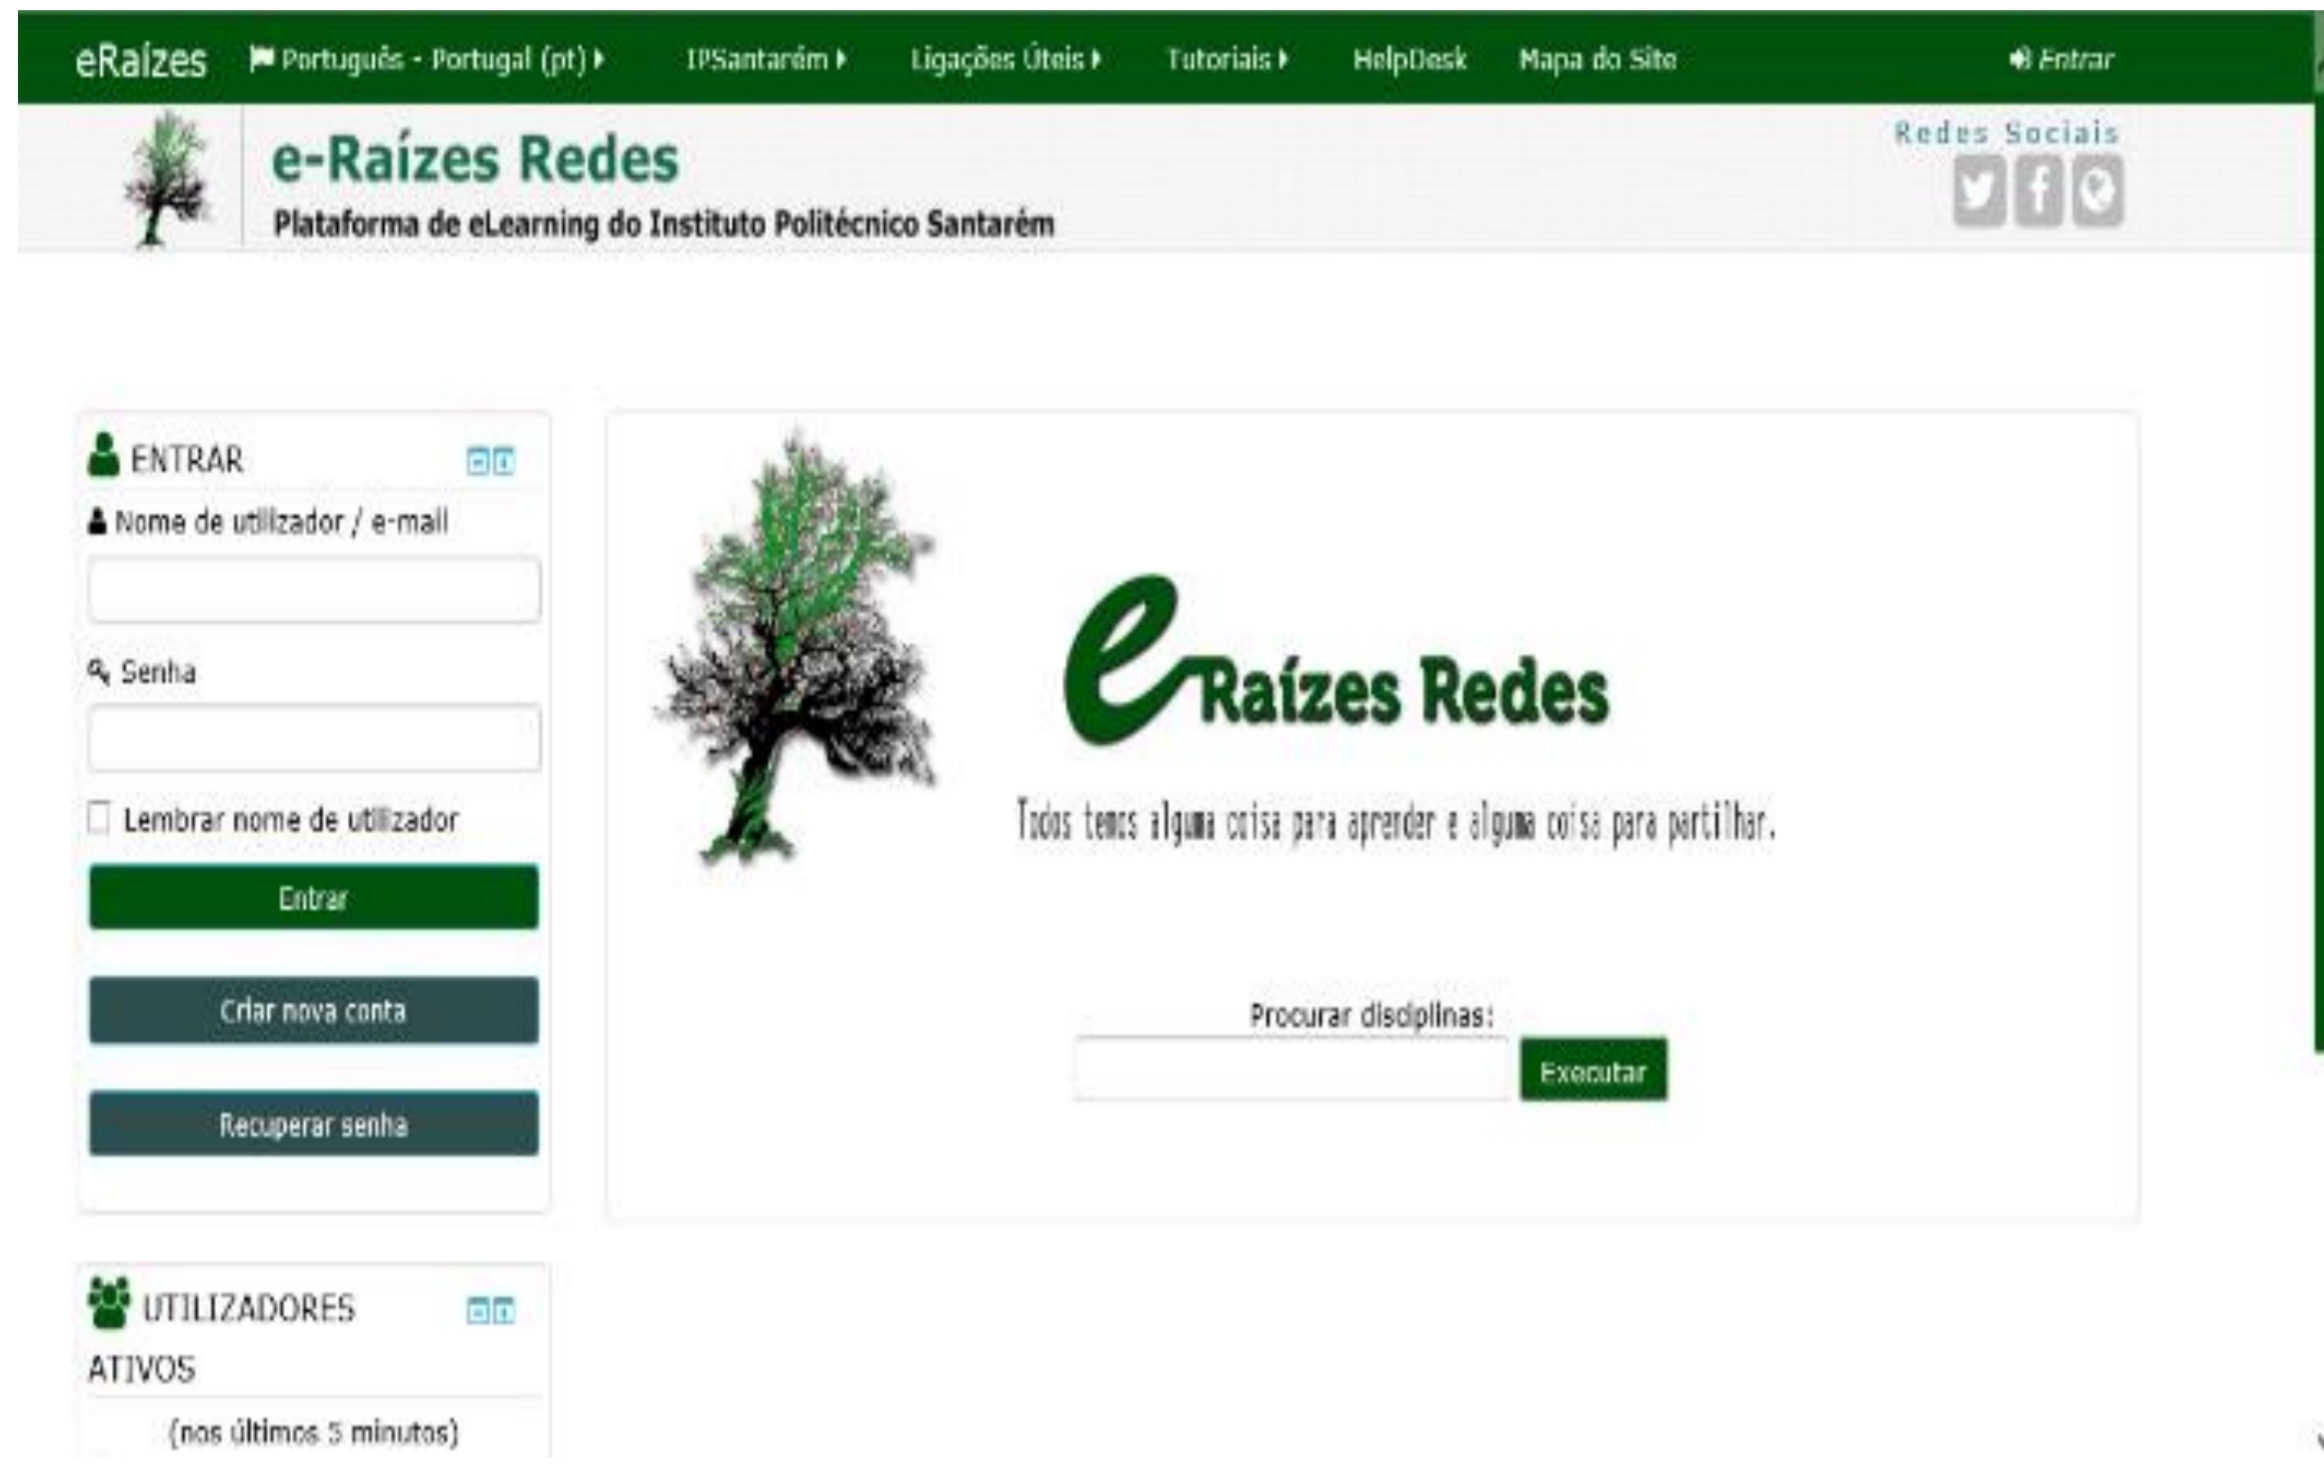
eRaízes Português - Portugal (pt) IPSantarém Ligações Úteis Tutoriais HelpDesk Mapa do Site Entrar

e-Raízes Redes
Plataforma de eLearning do Instituto Politécnico Santarém

Redes Sociais

ENTRAR
Nome de utilizador / e-mail
Senha
Lembrar nome de utilizador
Entrar
Criar nova conta
Recuperar senha

eRaízes Redes
Todos temos alguma coisa para aprender e alguma coisa para partilhar.

Procurar disciplinas:
Executar

UTILIZADORES ATIVOS
(nos últimos 5 minutos)